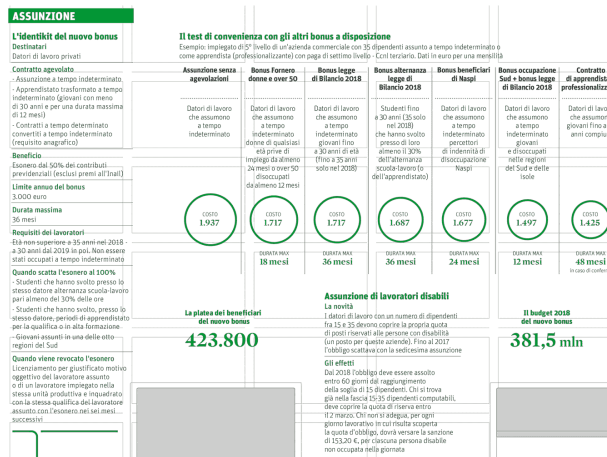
ASSUNZIONE

L'identikit del nuovo bonus

Destinatari
Datori di lavoro privati

Contratto agevolato
- Assunzione a tempo indeterminato
- Apprendistato trasformato a tempo indeterminato (giovani con meno di 30 anni e per una durata massima di 12 mesi)
- Contratti a tempo determinato convertiti a tempo indeterminato (requisito anagrafico)

Beneficio
Esonero dal 50% dei contributi previdenziali (esclusi premi all'Inail)

Limite annuo del bonus
3.000 euro

Durata massima
36 mesi

Requisiti dei lavoratori
Età non superiore a 35 anni nel 2018 - a 30 anni dal 2019 in poi. Non essere stati occupati a tempo indeterminato

Quando scatta l'esonero al 100%
- Studenti che hanno svolto presso lo stesso datore alternanza scuola-lavoro pari almeno del 30% delle ore
- Studenti che hanno svolto, presso lo stesso datore, periodi di apprendistato per la qualifica o in alta formazione
- Giovani assunti in una delle otto regioni del Sud

Quando viene revocato l'esonero
Licenziamento per giustificato motivo oggettivo del lavoratore assunto o di un lavoratore impiegato nella stessa unità produttiva e inquadrato con la stessa qualifica del lavoratore assunto con l'esonero nei sei mesi successivi

Il test di convenienza con gli altri bonus a disposizione
Esempio: impiegato di 5° livello di un'azienda commerciale con 35 dipendenti assunto a tempo indeterminato o come apprendista (professionalizzante) con paga di settimo livello - Ccnl terziario. Dati in euro per una mensilità

| Assunzione senza agevolazioni | Bonus Fornero donne e over 50 | Bonus legge di Bilancio 2018 | Bonus alternanza legge di Bilancio 2018 | Bonus beneficiari di Naspi | Bonus occupazione Sud + bonus legge di Bilancio 2018 | Contratto di apprendista professionalizzante |
|---|---|---|---|---|---|---|
| Datori di lavoro che assumono a tempo indeterminato | Datori di lavoro che assumono a tempo indeterminato donne di qualsiasi età prive di impiego da almeno 24 mesi o over 50 disoccupati da almeno 12 mesi | Datori di lavoro che assumono a tempo indeterminato giovani fino a 30 anni di età (fino a 35 anni solo nel 2018) | Studenti fino a 30 anni (35 solo nel 2018) che hanno svolto presso lo loro almeno il 30% dell'alternanza scuola-lavoro (o dell'apprendistato) | Datori di lavoro che assumono a tempo indeterminato percettori di indennità di disoccupazione Naspi | Datori di lavoro che assumono a tempo indeterminato giovani e disoccupati nelle regioni del Sud e delle isole | Datori di lavoro che assumono giovani fino a 29 anni compiuti |
| COSTO 1.937 | COSTO 1.717 | COSTO 1.717 | COSTO 1.687 | COSTO 1.677 | COSTO 1.497 | COSTO 1.425 |
| | DURATA MAX 18 mesi | DURATA MAX 36 mesi | DURATA MAX 36 mesi | DURATA MAX 24 mesi | DURATA MAX 12 mesi | DURATA MAX 48 mesi in caso di conferma |

La platea dei beneficiari del nuovo bonus
423.800

Assunzione di lavoratori disabili
La novità
I datori di lavoro con un numero di dipendenti fra 15 e 35 devono coprire la propria quota di posti riservati alle persone con disabilità (un posto per queste aziende). Fino al 2017 l'obbligo scattava con la sedicesima assunzione
Gli effetti
Dal 2018 l'obbligo deve essere assolto entro 60 giorni dal raggiungimento della soglia di 15 dipendenti. Chi si trova già nella fascia 15-35 dipendenti computabili, deve coprire la quota di riserva entro il 2 marzo. Chi non si adegua, per ogni giorno lavorativo in cui risulta scoperta la quota d'obbligo, dovrà versare la sanzione di 153,20 €, per ciascuna persona disabile non occupata nella giornata

Il budget 2018 del nuovo bonus
381,5 mln